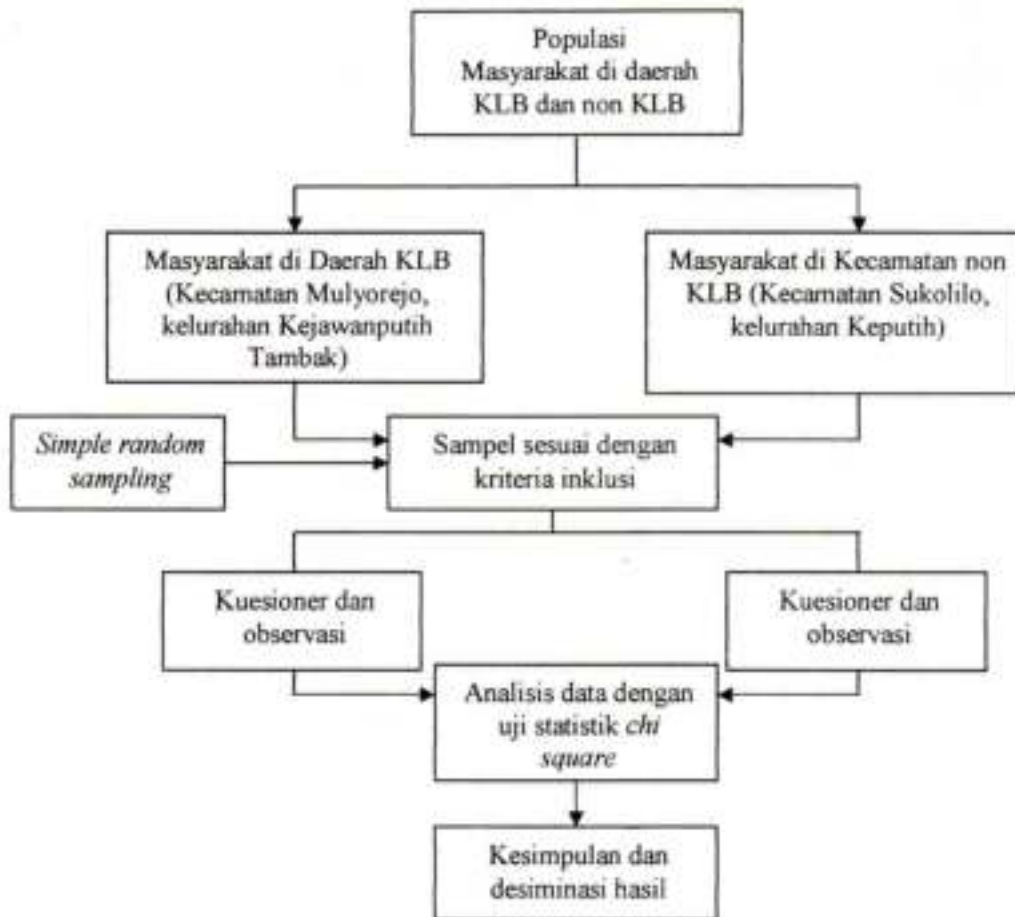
Populasi
Masyarakat di daerah KLB dan non KLB

Masyarakat di Daerah KLB (Kecamatan Mulyorejo, kelurahan Kejawanputih Tambak)

Masyarakat di Kecamatan non KLB (Kecamatan Sukolilo, kelurahan Keputih)

Simple random sampling

Sampel sesuai dengan kriteria inklusi

Kuesioner dan observasi

Kuesioner dan observasi

Analisis data dengan uji statistik chi square

Kesimpulan dan desiminasi hasil